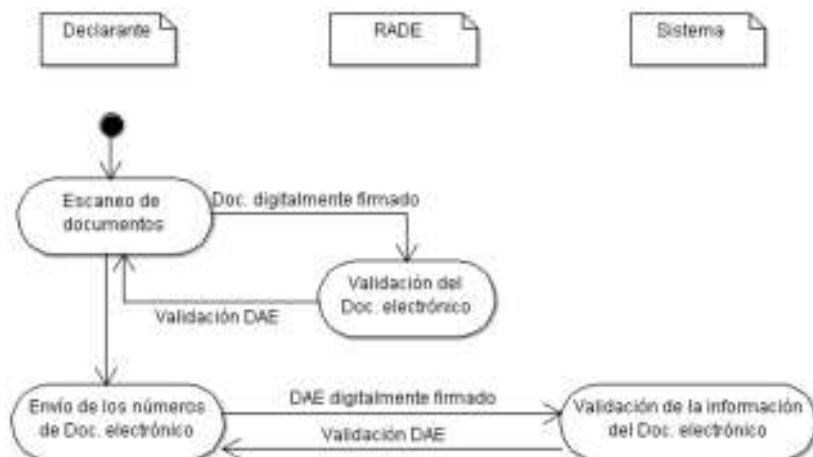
Declarante

RADE

Sistema

Escaneo de documentos

Doc. digitalmente firmado

Validación del Doc. electrónico

Validación DAE

Envío de los números de Doc. electrónico

DAE digitalmente firmado

Validación de la información del Doc. electrónico

Validación DAE